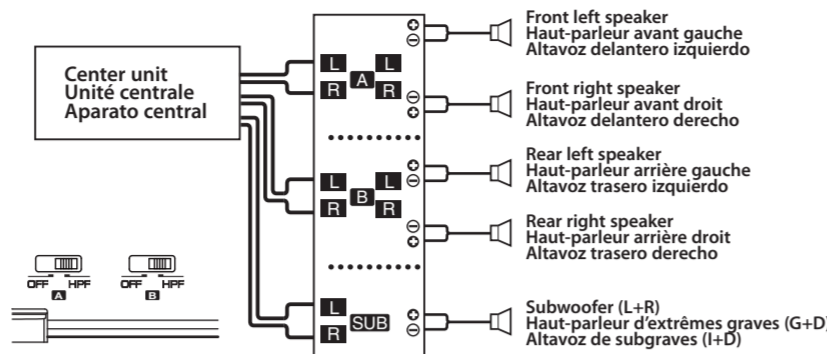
Center unit
Unité centrale
Aparato central

L
R
A
L
R

L
R
B
L
R

L
R
SUB

OFF HPF
A
OFF HPF
B

Front left speaker
Haut-parleur avant gauche
Altavoz delantero izquierdo

Front right speaker
Haut-parleur avant droit
Altavoz delantero derecho

Rear left speaker
Haut-parleur arrière gauche
Altavoz trasero izquierdo

Rear right speaker
Haut-parleur arrière droit
Altavoz trasero derecho

Subwoofer (L+R)
Haut-parleur d'extrêmes graves (G+D)
Altavoz de subgraves (I+D)